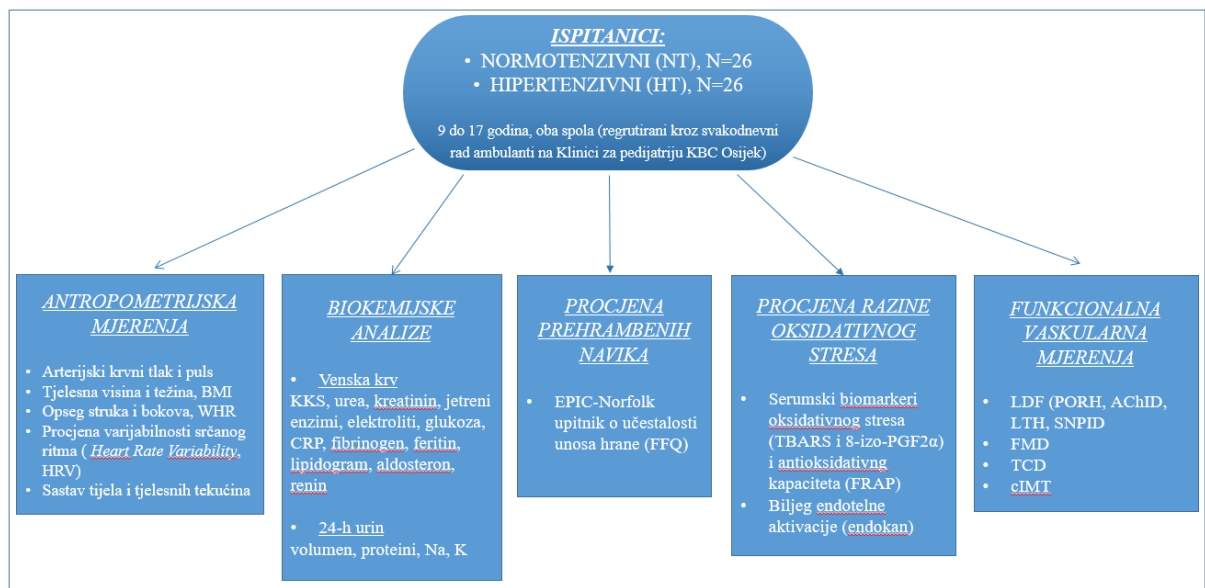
ISPITANICI:

• NORMOTENZIVNI (NT), N=26
• HIPERTENZIVNI (HT), N=26

9 do 17 godina, oba spola (regrutirani kroz svakodnevni rad ambulanti na Klinici za pedijatriju KBC Osijek)

ANTROPOMETRIJSKA MJERENJA

• Arterijski krvni tlak i puls
• Tjelesna visina i težina, BMI
• Opseg struka i bokova, WHR
• Procjena varijabilnosti srčanog ritma ( Heart Rate Variability, HRV)
• Sastav tijela i tjelesnih tekućina

BIOKEMIJSKE ANALIZE

• Venska krv
KKS, urea, kreatinin, jetreni enzimi, elektroliti, glukoza, CRP, fibrinogen, feritin, lipidogram, aldosteron, renin

• 24-h urin
volumen, proteini, Na, K

PROCJENA PREHRAMBENIH NAVIKA

• EPIC-Norfolk upitnik o učestalosti unosa hrane (FFQ)

PROCJENA RAZINE OKSIDATIVNOG STRESA

• Serumski biomarkeri oksidativnog stresa (TBARS i 8-izo-PGF2α) i antioksidativng kapaciteta (FRAP)
• Biljeg endotelne aktivacije (endokan)

FUNKCIONALNA VASKULARNA MJERENJA

• LDF (PORH, AChID, LTH, SNPID
• FMD
• TCD
• cIMT